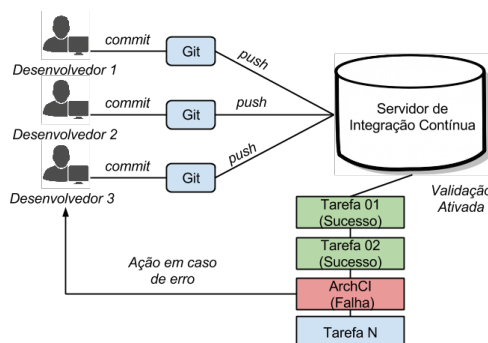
commit
Git
push
Desenvolvedor 1
commit
Git
push
Servidor de Integração Contínua
Desenvolvedor 2
commit
Git
push
Desenvolvedor 3
Validação Ativada
Tarefa 01 (Sucesso)
Tarefa 02 (Sucesso)
Ação em caso de erro
ArchCI (Falha)
Tarefa N